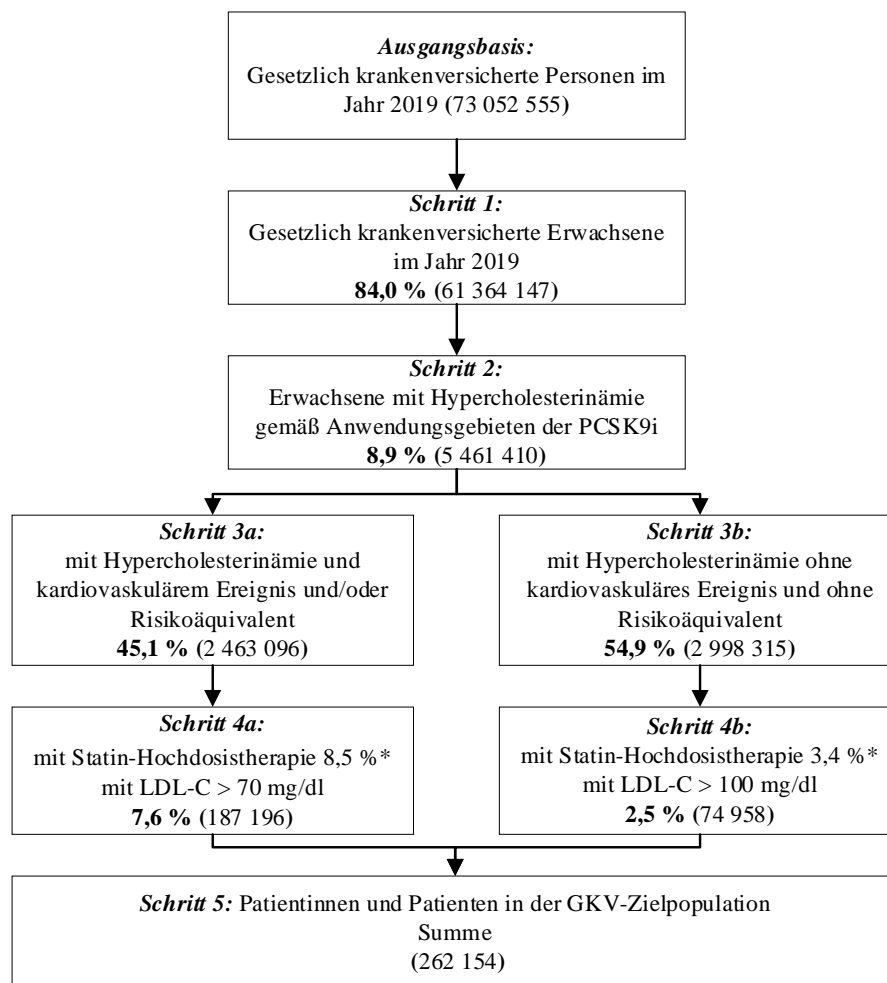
**Ausgangsbasis:**
Gesetzlich krankenversicherte Personen im Jahr 2019 (73 052 555)

**Schritt 1:**
Gesetzlich krankenversicherte Erwachsene im Jahr 2019
**84,0 %** (61 364 147)

**Schritt 2:**
Erwachsene mit Hypercholesterinämie gemäß Anwendungsgebieten der PCSK9i
**8,9 %** (5 461 410)

**Schritt 3a:**
mit Hypercholesterinämie und kardiovaskulärem Ereignis und/oder Risikoäquivalent
**45,1 %** (2 463 096)

**Schritt 3b:**
mit Hypercholesterinämie ohne kardiovaskuläres Ereignis und ohne Risikoäquivalent
**54,9 %** (2 998 315)

**Schritt 4a:**
mit Statin-Hochdosistherapie 8,5 %*
mit LDL-C > 70 mg/dl
**7,6 %** (187 196)

**Schritt 4b:**
mit Statin-Hochdosistherapie 3,4 %*
mit LDL-C > 100 mg/dl
**2,5 %** (74 958)

**Schritt 5:** Patientinnen und Patienten in der GKV-Zielpopulation
Summe
(262 154)